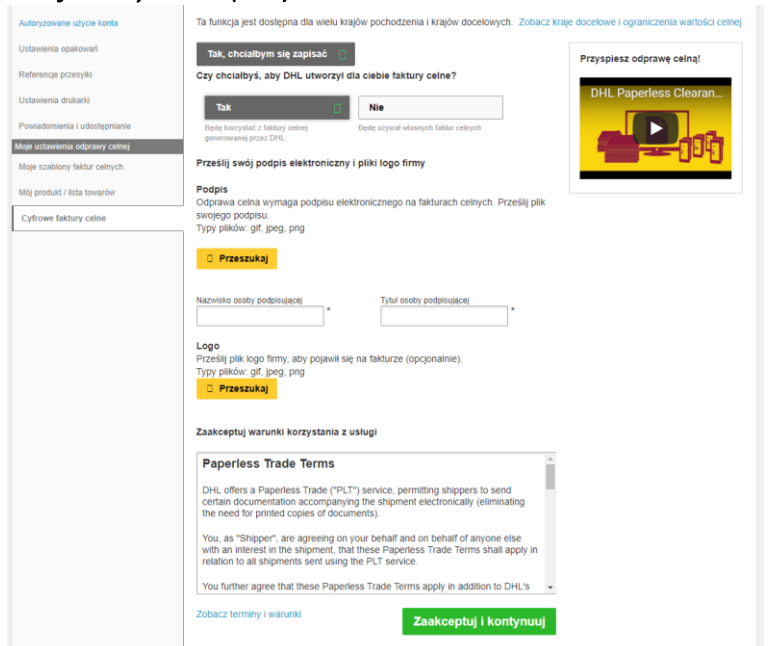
Autoryzowane użycie konta

Ustawienia opakowań

Referencje przesyłki

Ustawienia drukarki

Powiadomienia i udostępnianie

Moje ustawienia odprawy celnej

Moje szablony faktur celnych

Mój produkt / lista towarów

Cyfrowe faktury celne

Ta funkcja jest dostępna dla wielu krajów pochodzenia i krajów docelowych. Zobacz kraje docelowe i ograniczenia wartości celnej

Tak, chciałbym się zapisać

Czy chciałbyś, aby DHL utworzył dla ciebie faktury celne?

Tak

Będę korzystać z faktury celnej generowanej przez DHL

Nie

Będę używał własnych faktur celnych

Prześlij swój podpis elektroniczny i pliki logo firmy

Podpis
Odprawa celna wymaga podpisu elektronicznego na fakturach celnych. Prześlij plik swojego podpisu.
Typy plików: gif, jpeg, png

Przeszukaj

Nazwisko osoby podpisującej *

Tytuł osoby podpisującej *

Logo
Prześlij plik logo firmy, aby pojawił się na fakturze (opcjonalnie).
Typy plików: gif, jpeg, png

Przeszukaj

Zaakceptuj warunki korzystania z usługi

Paperless Trade Terms

DHL offers a Paperless Trade ("PLT") service, permitting shippers to send certain documentation accompanying the shipment electronically (eliminating the need for printed copies of documents).

You, as "Shipper", are agreeing on your behalf and on behalf of anyone else with an interest in the shipment, that these Paperless Trade Terms shall apply in relation to all shipments sent using the PLT service.

You further agree that these Paperless Trade Terms apply in addition to DHL's

Zobacz terminy i warunki

Zaakceptuj i kontynuuj

Przyspiesz odprawę celną!

DHL Paperless Clearan...